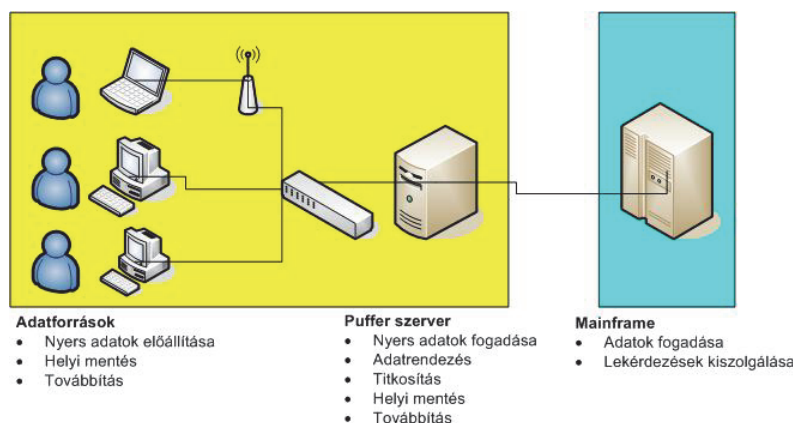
Adatforrások
• Nyers adatok előállítása
• Helyi mentés
• Továbbítás

Puffer szerver
• Nyers adatok fogadása
• Adatrendezés
• Titkosítás
• Helyi mentés
• Továbbítás

Mainframe
• Adatok fogadása
• Lekérdezések kiszolgálása